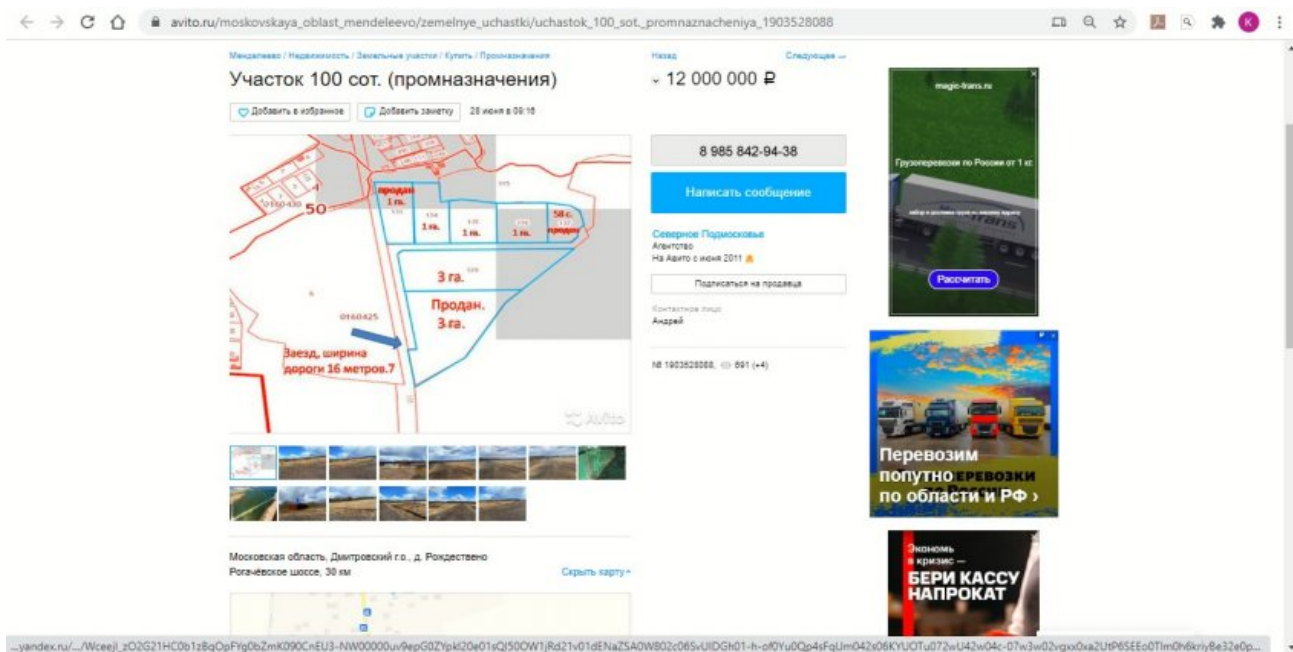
avito.ru/moskovskaya_oblast_mendeleevo/zemelnye_uchastki/uchastok_100_sot._promnaznacheniya_1903528088

Менделеево / Недвижимость / Земельные участки / Купить / Промназначения

Участок 100 сот. (промназначения)

Добавить в избранное | Добавить заметку | 28 июня в 09:18

продан 1 га.
50
1 га.
1 га.
1 га.
50 с. продан
3 га.
Продан. 3 га.
0160425
Заезд, ширина дороги 16 метров.7
Avito

Назад | Следующее →

12 000 000 ₽

8 985 842-94-38

Написать сообщение

Северное Подмосковье
Агентство
На Авито с июня 2011

Подписаться на продавца

Контактное лицо
Андрей

№ 1903528088, 891 (+4)

Московская область, Дмитровский г.о., д. Рождествено
Рогачёвское шоссе, 30 км

Скрыть карту

magic-trans.ru
Грузоперевозки по России от 1 кг
Рассчитать

Перевозим попутно по области и РФ ›

Экономь в кризис — БЕРИ КАССУ НАПРОКАТ

...yandex.ru/.../Wceejl_zO2G21HC0b1zBqOpFYg0bZmK090CnEU3-NW00000uv9epG0ZYpkl20e01sQl50OW1jRd21v01dENaZSA0W802c06SvUIDGh01-h-of0Yu0Qp4sFqUm042s06KYUOTu072wU42w04c-07w3w02vgxx0xa2UtP6SEEo0Tlm0h6kriyBe32e0p...